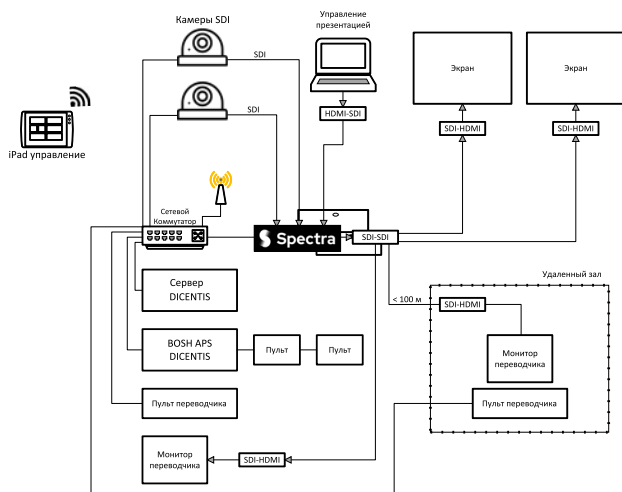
Камеры SDI

SDI

SDI

Управление презентацией

HDMI-SDI

Экран

Экран

SDI-HDMI

SDI-HDMI

iPad управление

Сетевой Коммутатор

Spectra

SDI-SDI

Удаленный зал

< 100 м

SDI-HDMI

Сервер DICENTIS

BOSH APS DICENTIS

Пульт

Пульт

Монитор переводчика

Пульт переводчика

Пульт переводчика

Монитор переводчика

SDI-HDMI